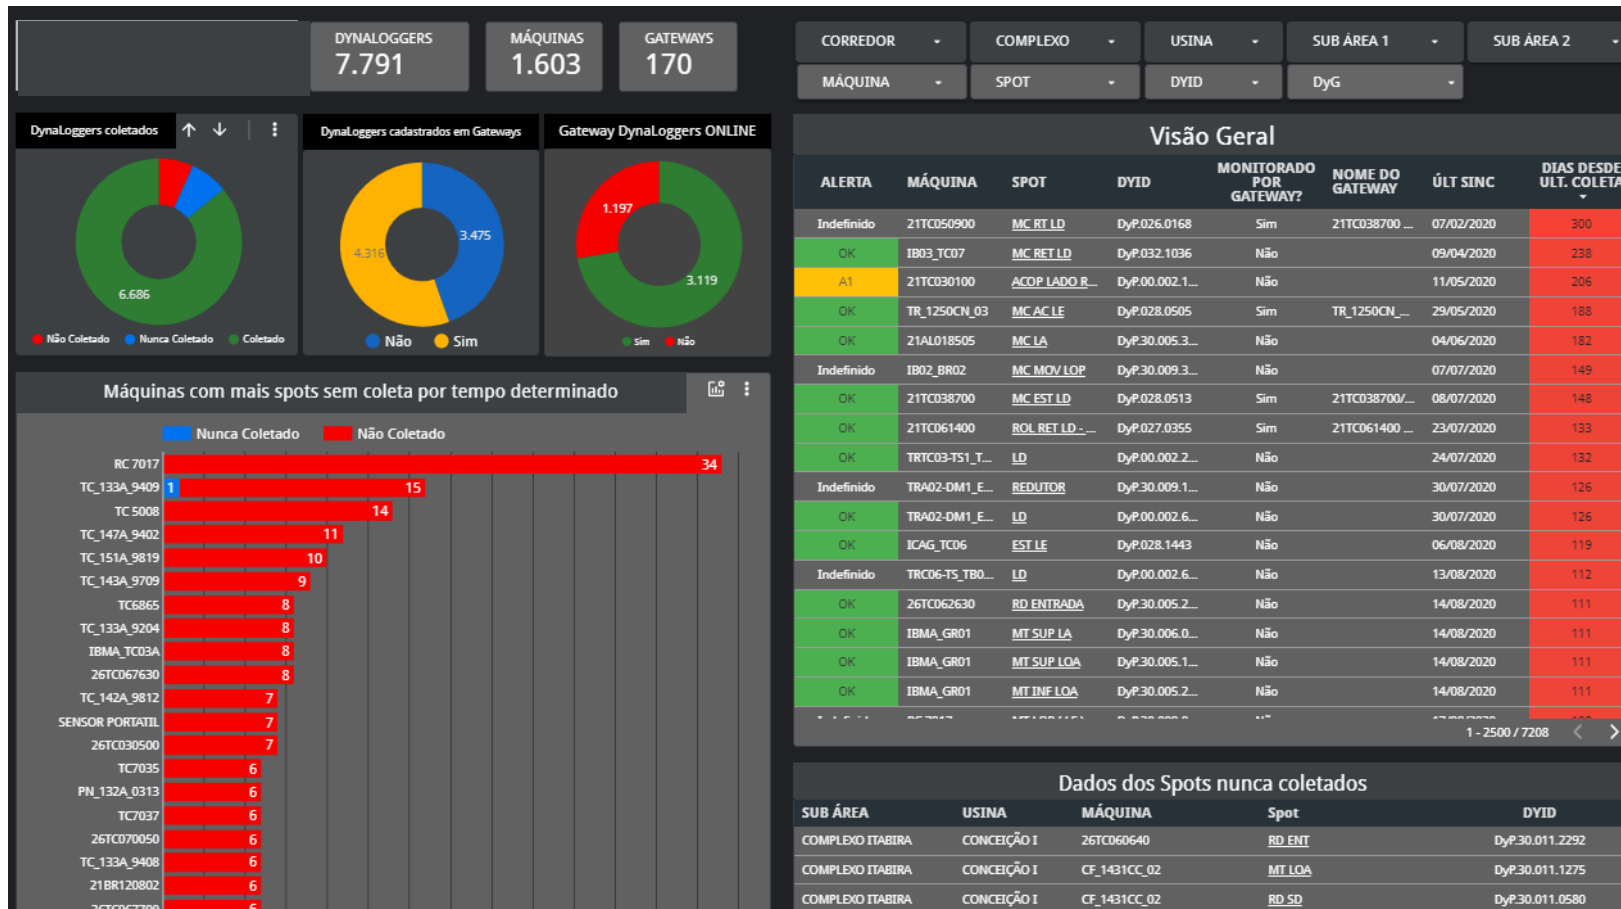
DYNALOGGERS
7.791

MÁQUINAS
1.603

GATEWAYS
170

CORREDOR
COMPLEXO
USINA
SUB ÁREA 1
SUB ÁREA 2
MÁQUINA
SPOT
DYID
DyG

DynaLoggers coletados

6.686

Não Coletado   Nunca Coletado   Coletado

DynaLoggers cadastrados em Gateways

4.316
3.475

Não   Sim

Gateway DynaLoggers ONLINE

1.197
3.119

Sim   Não

Máquinas com mais spots sem coleta por tempo determinado

Nunca Coletado   Não Coletado

RC 7017 34
TC_133A_9409 1 15
TC 5008 14
TC_147A_9402 11
TC_151A_9819 10
TC_143A_9709 9
TC6865 8
TC_133A_9204 8
IBMA_TC03A 8
26TC067630 8
TC_142A_9812 7
SENSOR PORTATIL 7
26TC030500 7
TC7035 6
PN_132A_0313 6
TC7037 6
26TC070050 6
TC_133A_9408 6
21BR120802 6

Visão Geral

| ALERTA | MÁQUINA | SPOT | DYID | MONITORADO POR GATEWAY? | NOME DO GATEWAY | ÚLT SINC | DIAS DESDE ULT. COLETA |
|---|---|---|---|---|---|---|---|
| Indefinido | 21TC050900 | MC RT LD | DyP.026.0168 | Sim | 21TC038700 ... | 07/02/2020 | 300 |
| OK | IB03_TC07 | MC RET LD | DyP.032.1036 | Não | | 09/04/2020 | 238 |
| A1 | 21TC030100 | ACOP LADO R... | DyP.00.002.1... | Não | | 11/05/2020 | 206 |
| OK | TR_1250CN_03 | MC AC LE | DyP.028.0505 | Sim | TR_1250CN_... | 29/05/2020 | 188 |
| OK | 21AL018505 | MC LA | DyP.30.005.3... | Não | | 04/06/2020 | 182 |
| Indefinido | IB02_BR02 | MC MOV LOP | DyP.30.009.3... | Não | | 07/07/2020 | 149 |
| OK | 21TC038700 | MC EST LD | DyP.028.0513 | Sim | 21TC038700/... | 08/07/2020 | 148 |
| OK | 21TC061400 | ROL RET LD - ... | DyP.027.0355 | Sim | 21TC061400 ... | 23/07/2020 | 133 |
| OK | TRTC03-TS1_T... | LD | DyP.00.002.2... | Não | | 24/07/2020 | 132 |
| Indefinido | TRA02-DM1_E... | REDUTOR | DyP.30.009.1... | Não | | 30/07/2020 | 126 |
| OK | TRA02-DM1_E... | LD | DyP.00.002.6... | Não | | 30/07/2020 | 126 |
| OK | ICAG_TC06 | EST LE | DyP.028.1443 | Não | | 06/08/2020 | 119 |
| Indefinido | TRC06-TS_TB0... | LD | DyP.00.002.6... | Não | | 13/08/2020 | 112 |
| OK | 26TC062630 | RD ENTRADA | DyP.30.005.2... | Não | | 14/08/2020 | 111 |
| OK | IBMA_GR01 | MT SUP LA | DyP.30.006.0... | Não | | 14/08/2020 | 111 |
| OK | IBMA_GR01 | MT SUP LOA | DyP.30.005.1... | Não | | 14/08/2020 | 111 |
| OK | IBMA_GR01 | MT INF LOA | DyP.30.005.2... | Não | | 14/08/2020 | 111 |

1 - 2500 / 7208

Dados dos Spots nunca coletados

| SUB ÁREA | USINA | MÁQUINA | Spot | DYID |
|---|---|---|---|---|
| COMPLEXO ITABIRA | CONCEIÇÃO I | 26TC060640 | RD ENT | DyP.30.011.2292 |
| COMPLEXO ITABIRA | CONCEIÇÃO I | CF_1431CC_02 | MT LOA | DyP.30.011.1275 |
| COMPLEXO ITABIRA | CONCEIÇÃO I | CF_1431CC_02 | RD SD | DyP.30.011.0580 |